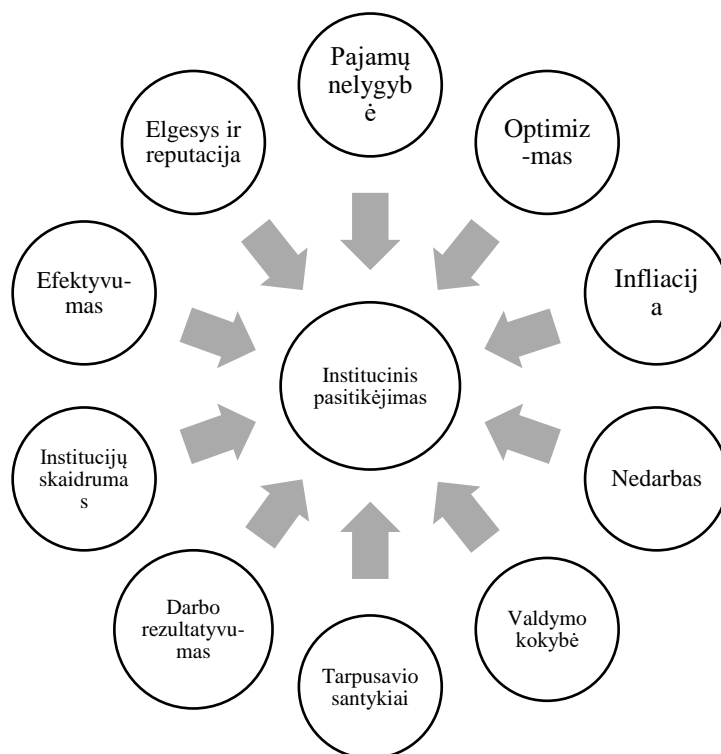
Pajamų nelygyb ė

Optimiz -mas

Infliacij a

Nedarbas

Valdymo kokybė

Tarpusavio santykiai

Darbo rezultatyvumas

Institucijų skaidruma s

Efektyvumas

Elgesys ir reputacija

Institucinis pasitikėjimas